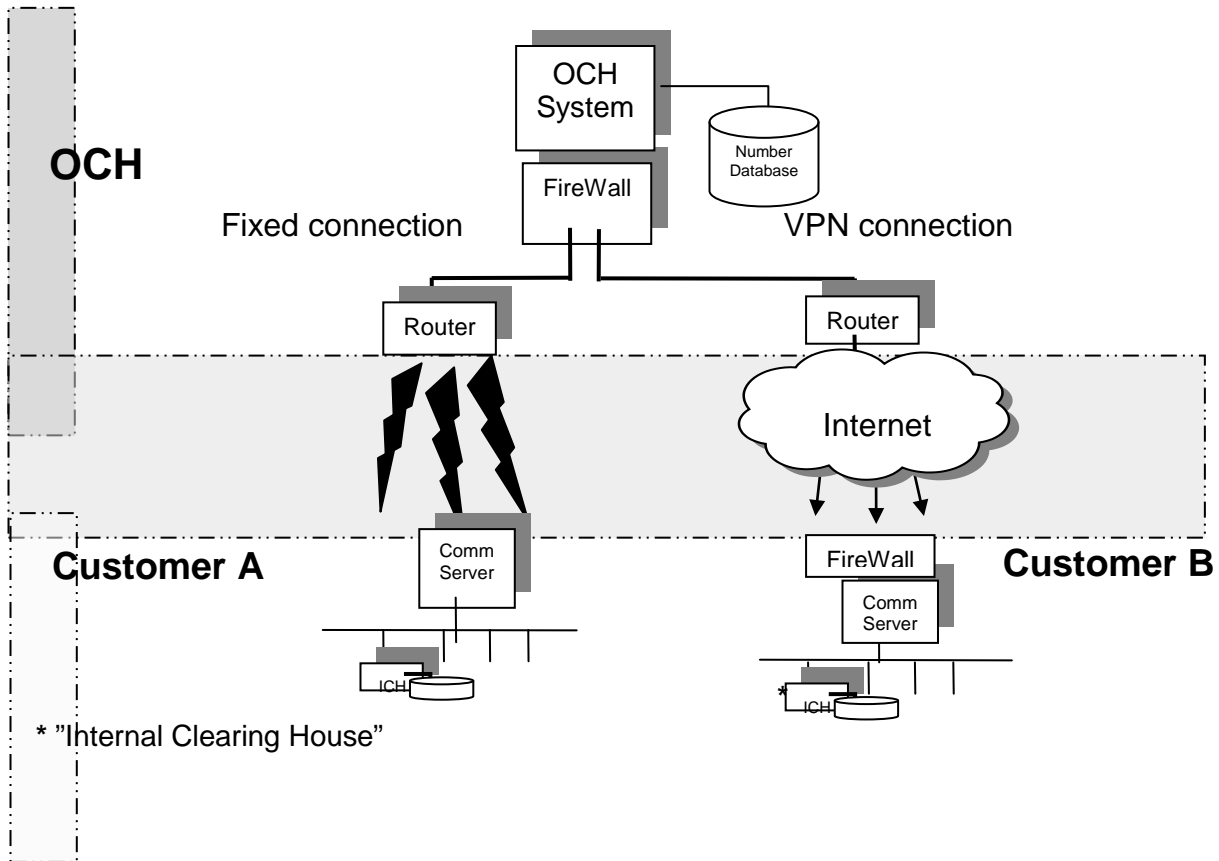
OCH System

Number Database

OCH

FireWall

Fixed connection

VPN connection

Router

Router

Internet

Customer A

Comm Server

FireWall

Customer B

Comm Server

ICH

*

ICH

* "Internal Clearing House"